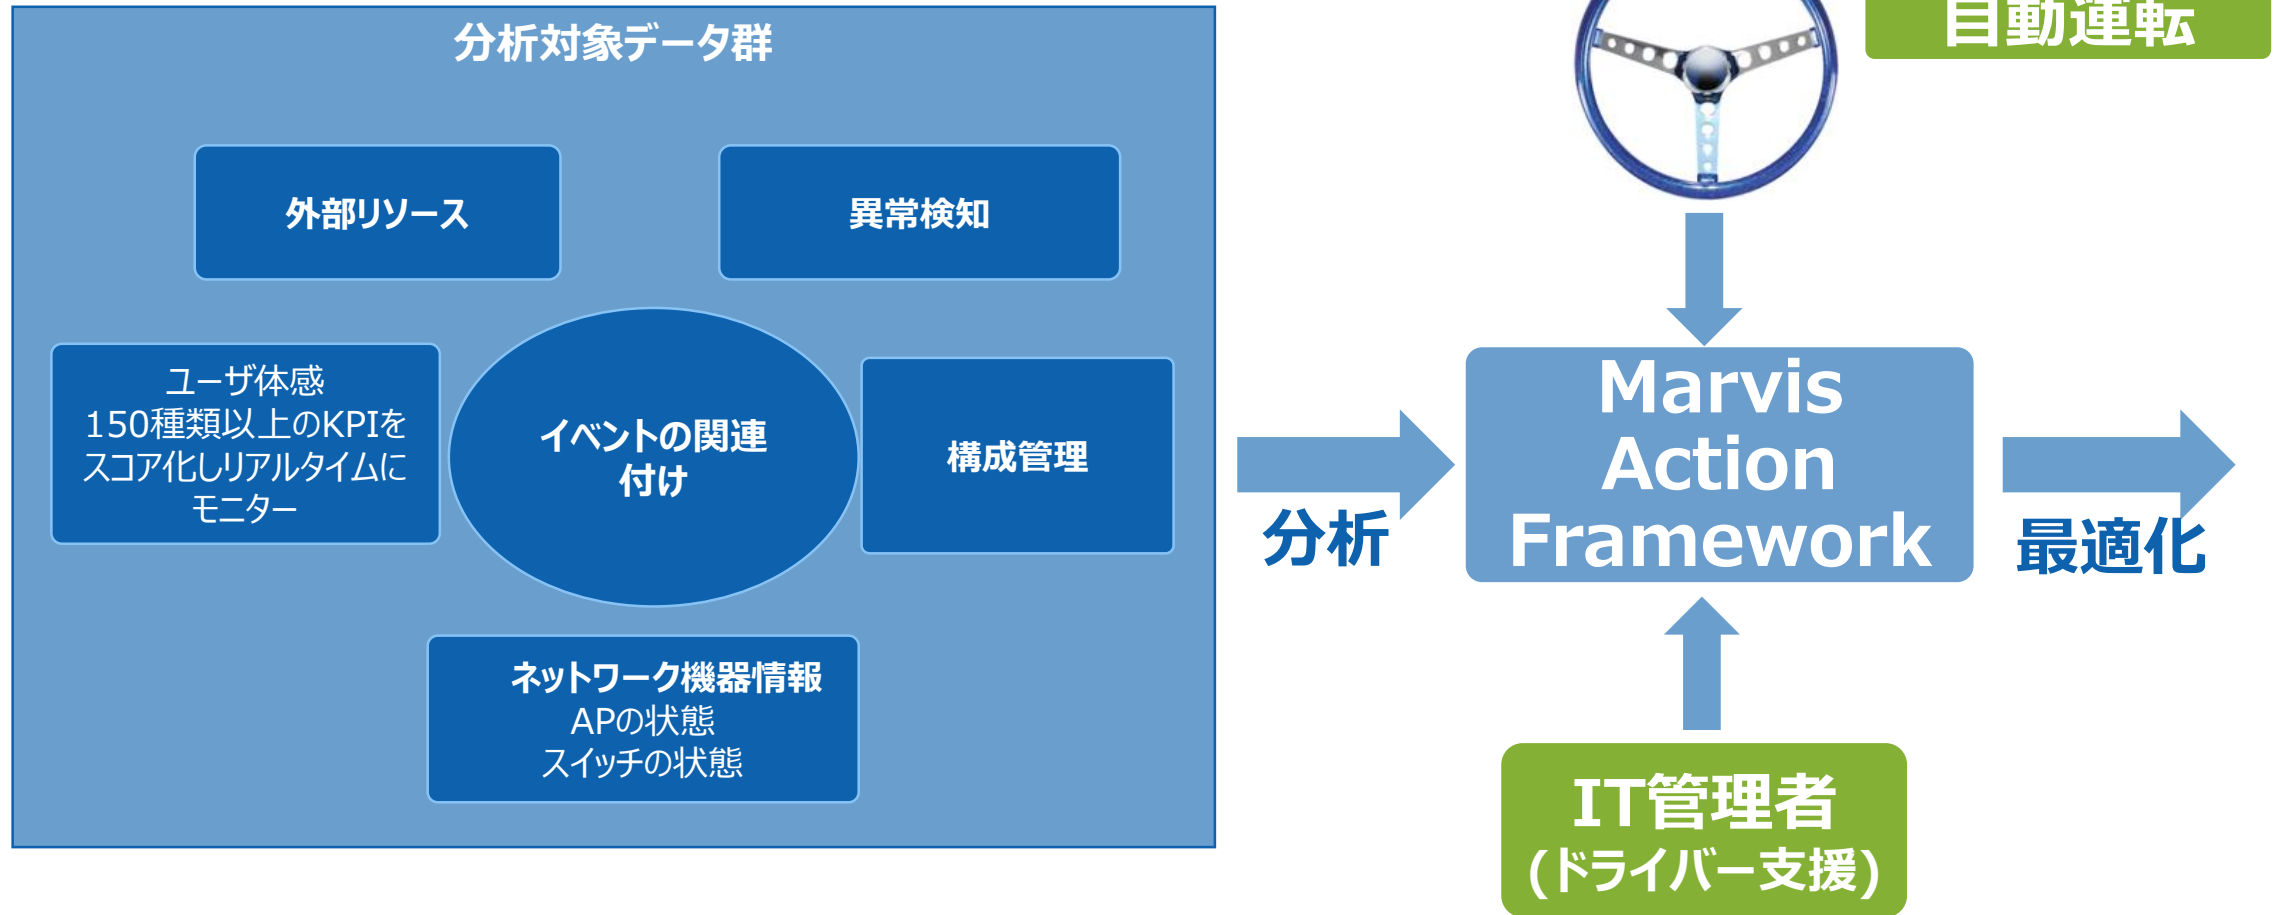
分析対象データ群

外部リソース

異常検知

ユーザ体感
150種類以上のKPIをスコア化しリアルタイムにモニター

イベントの関連付け

構成管理

ネットワーク機器情報
APの状態
スイッチの状態

自動運転

分析

Marvis Action Framework

最適化

IT管理者
(ドライバー支援)